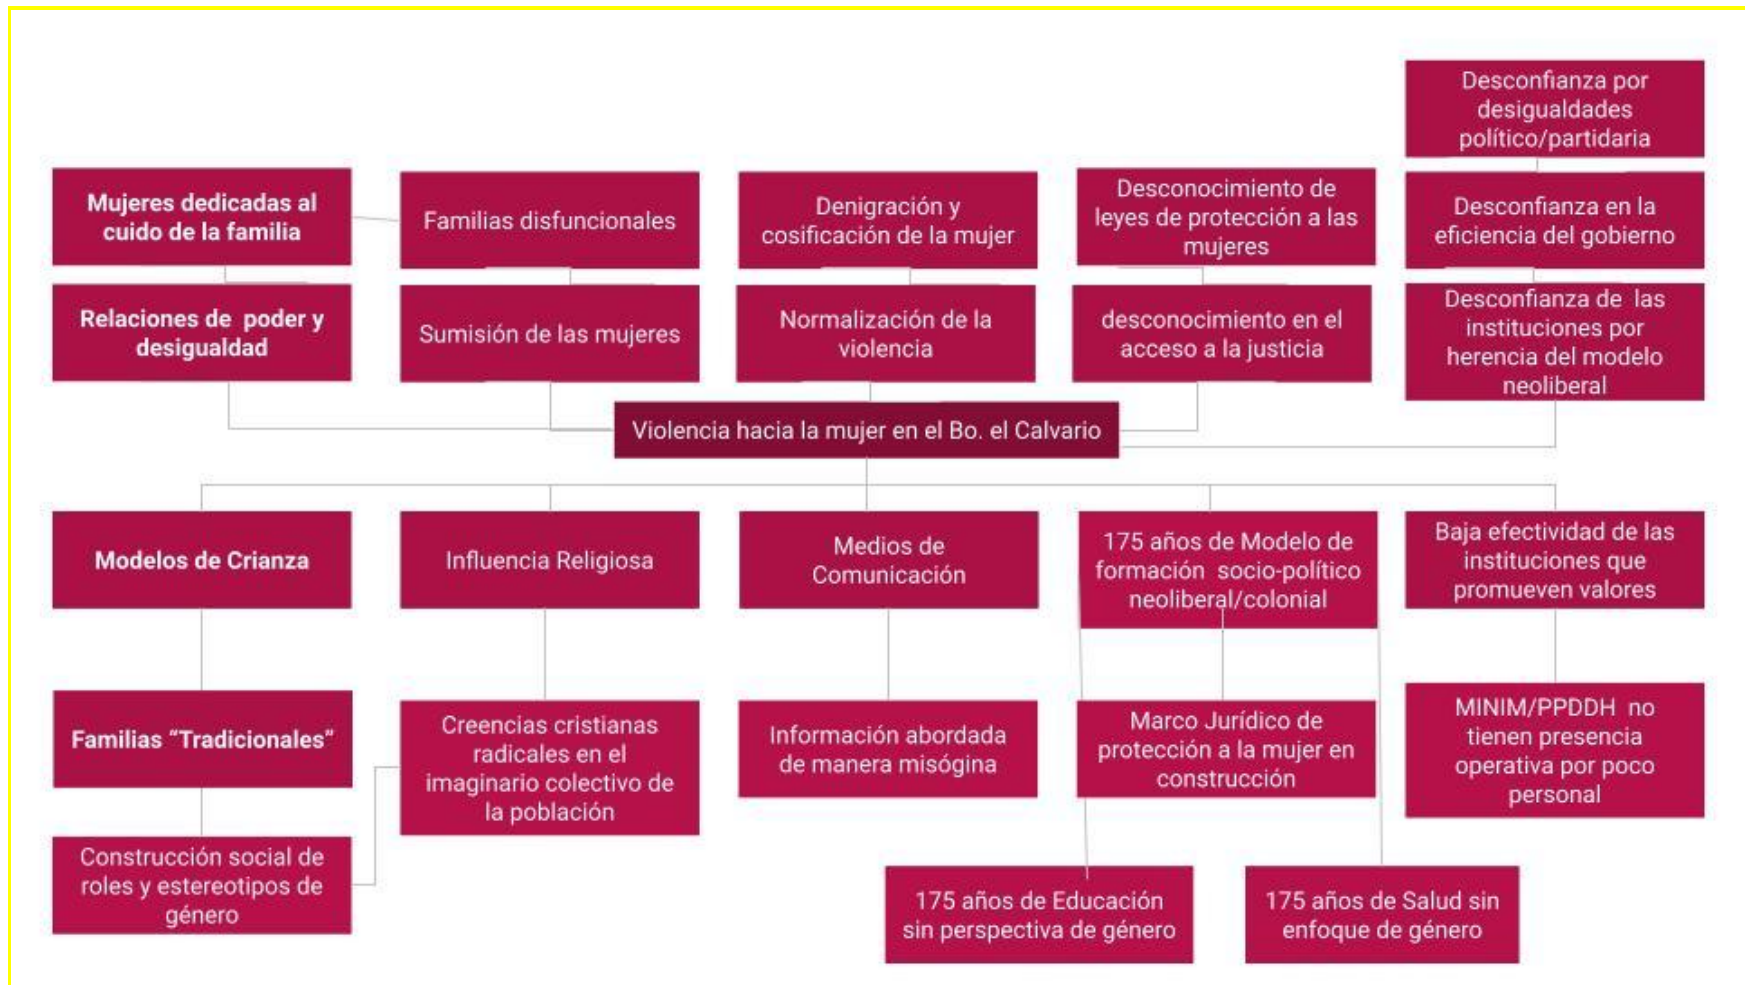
Desconfianza por desigualdades político/partidaria

Mujeres dedicadas al cuido de la familia

Familias disfuncionales

Denigración y cosificación de la mujer

Desconocimiento de leyes de protección a las mujeres

Desconfianza en la eficiencia del gobierno

Relaciones de poder y desigualdad

Sumisión de las mujeres

Normalización de la violencia

desconocimiento en el acceso a la justicia

Desconfianza de las instituciones por herencia del modelo neoliberal

Violencia hacia la mujer en el Bo. el Calvario

Modelos de Crianza

Influencia Religiosa

Medios de Comunicación

175 años de Modelo de formación socio-político neoliberal/colonial

Baja efectividad de las instituciones que promueven valores

Familias "Tradicionales"

Creencias cristianas radicales en el imaginario colectivo de la población

Información abordada de manera misógina

Marco Jurídico de protección a la mujer en construcción

MINIM/PPDDH no tienen presencia operativa por poco personal

Construcción social de roles y estereotipos de género

175 años de Educación sin perspectiva de género

175 años de Salud sin enfoque de género